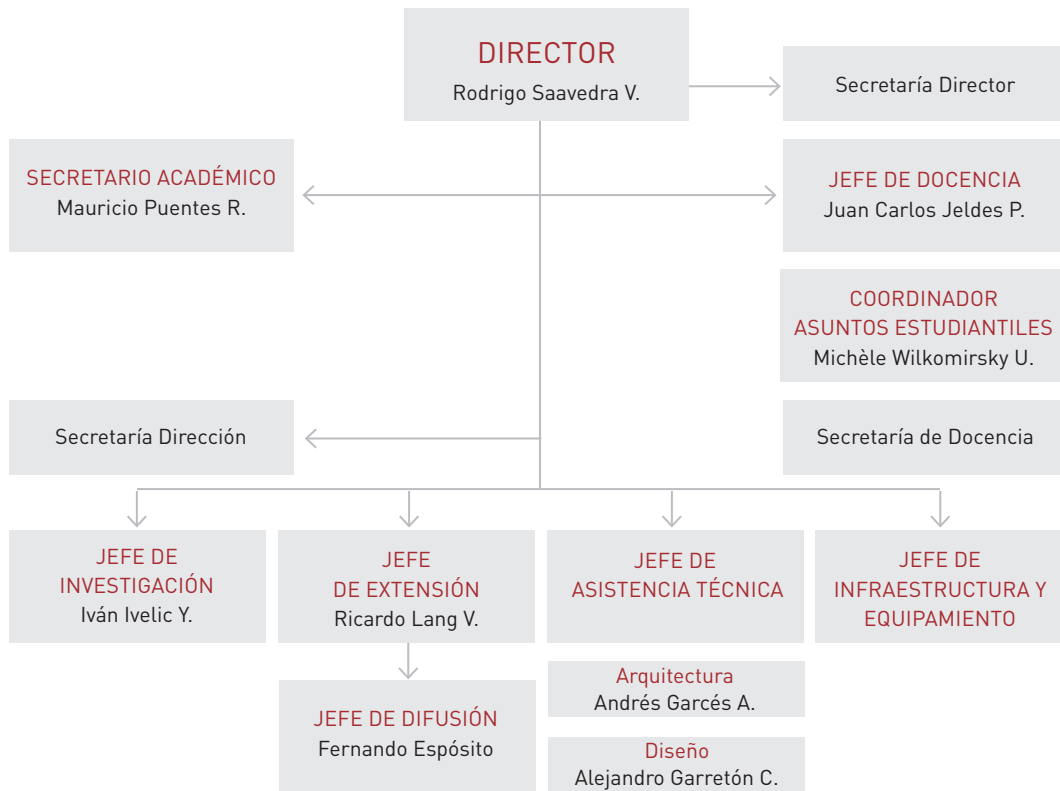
DIRECTOR
Rodrigo Saavedra V.

Secretaría Director

SECRETARIO ACADÉMICO
Mauricio Puentes R.

JEFE DE DOCENCIA
Juan Carlos Jeldes P.

COORDINADOR
ASUNTOS ESTUDIANTILES
Michèle Wilkomirsky U.

Secretaría Dirección

Secretaría de Docencia

JEFE DE
INVESTIGACIÓN
Iván Ivelic Y.

JEFE
DE EXTENSIÓN
Ricardo Lang V.

JEFE DE
ASISTENCIA TÉCNICA

JEFE DE
INFRAESTRUCTURA Y
EQUIPAMIENTO

JEFE DE DIFUSIÓN
Fernando Espósito

Arquitectura
Andrés Garcés A.

Diseño
Alejandro Garretón C.